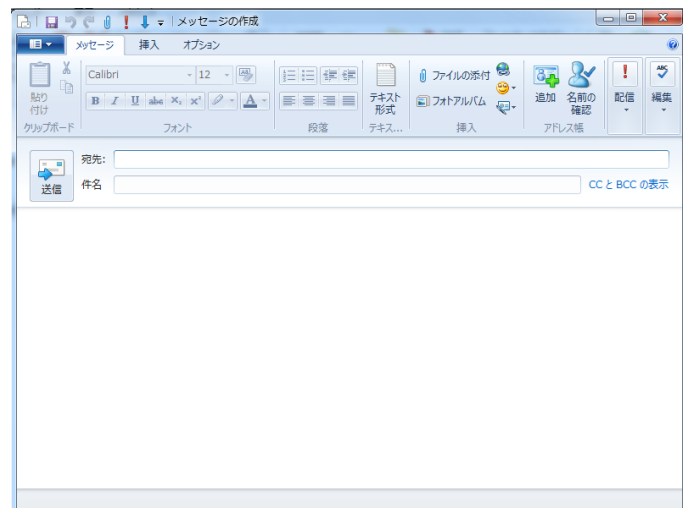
メッセージの作成

メッセージ 挿入 オプション

貼り付け
クリップボード

Calibri 12
B I U abc $x_2$ $x^2$ A
フォント

段落

テキスト形式
テキス...

ファイルの添付
フォトアルバム
挿入

追加 名前の確認
アドレス帳

配信

編集

送信
宛先:
件名
CC と BCC の表示